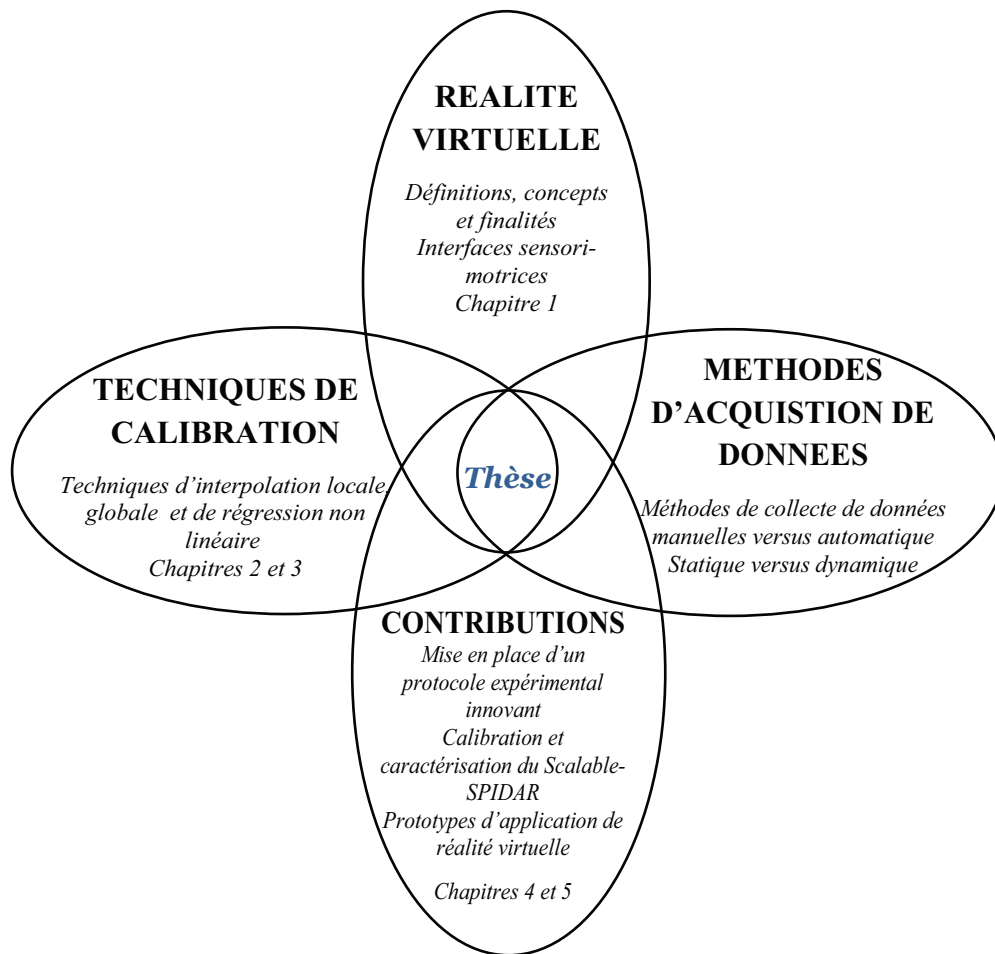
REALITE VIRTUELLE

Définitions, concepts et finalités
Interfaces sensori-motrices
Chapitre 1

TECHNIQUES DE CALIBRATION

Techniques d'interpolation locale, globale et de régression non linéaire
Chapitres 2 et 3

Thèse

METHODES D'ACQUISTION DE DONNEES

Méthodes de collecte de données manuelles versus automatique
Statique versus dynamique

CONTRIBUTIONS

Mise en place d'un protocole expérimental innovant
Calibration et caractérisation du Scalable-SPIDAR
Prototypes d'application de réalité virtuelle

Chapitres 4 et 5